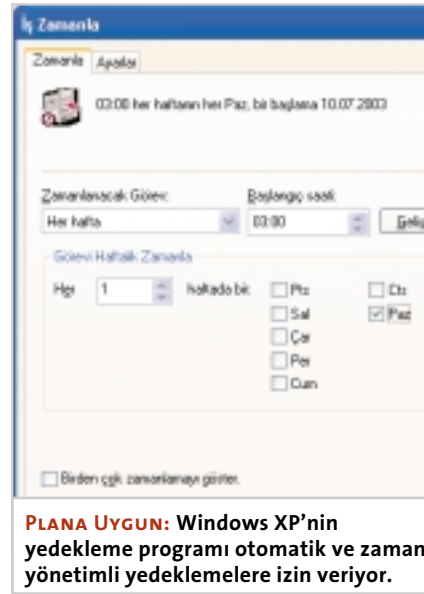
İş Zamanla

Zamanla Ayarlar

03:00 her haftanın her Paz, bir başlama 10.07.2003

Zamanlanacak Görev:
Her hafta

Başlangıç saati:
03:00

Geliş

Görevi Haftalık Zamanla

Her 1 haftada bir:

Pts
Sal
Çar
Per
Cum
Cts
Paz

Birden çok zamanlamayı göster.

PLANA UYGUN: Windows XP'nin yedekleme programı otomatik ve zaman yönetimli yedeklemelere izin veriyor.